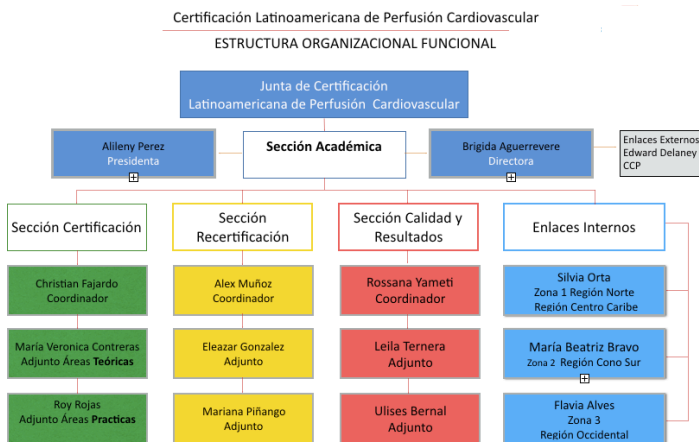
Certificación Latinoamericana de Perfusión Cardiovascular

ESTRUCTURA ORGANIZACIONAL FUNCIONAL

Junta de Certificación Latinoamericana de Perfusión Cardiovascular

Alileny Perez
Presidenta

Sección Académica

Brigida Aguerrevere
Directora

Enlaces Externos
Edward Delaney
CCP

Sección Certificación

Sección Recertificación

Sección Calidad y Resultados

Enlaces Internos

Christian Fajardo
Coordinador

Alex Muñoz
Coordinador

Rossana Yameti
Coordinador

Silvia Orta
Zona 1 Región Norte
Región Centro Caribe

María Veronica Contreras
Adjunto Áreas Teóricas

Eleazar Gonzalez
Adjunto

Leila Ternera
Adjunto

María Beatriz Bravo
Zona 2 Región Cono Sur

Roy Rojas
Adjunto Áreas Practicas

Mariana Piñango
Adjunto

Ulises Bernal
Adjunto

Flavia Alves
Zona 3
Región Occidental